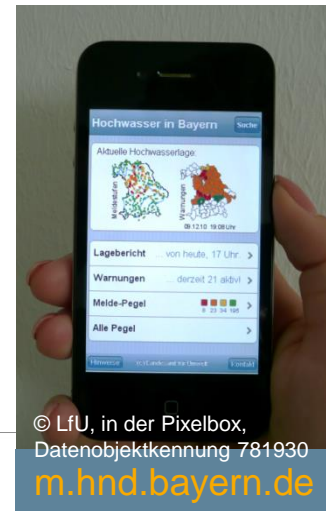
Hochwasser in Bayern
Suche
Aktuelle Hochwasserlage:
Meldestufen
Warnungen
12.10 19:08 Uhr
Lagebericht ... von heute, 17 Uhr
Warnungen ... derzeit 21 aktiv
Melde-Pegel
8 23 34 195
Alle Pegel
Hinweise
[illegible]
Kontakt
© LfU, in der Pixelbox,
Datenobjektkennung 781930
m.hnd.bayern.de